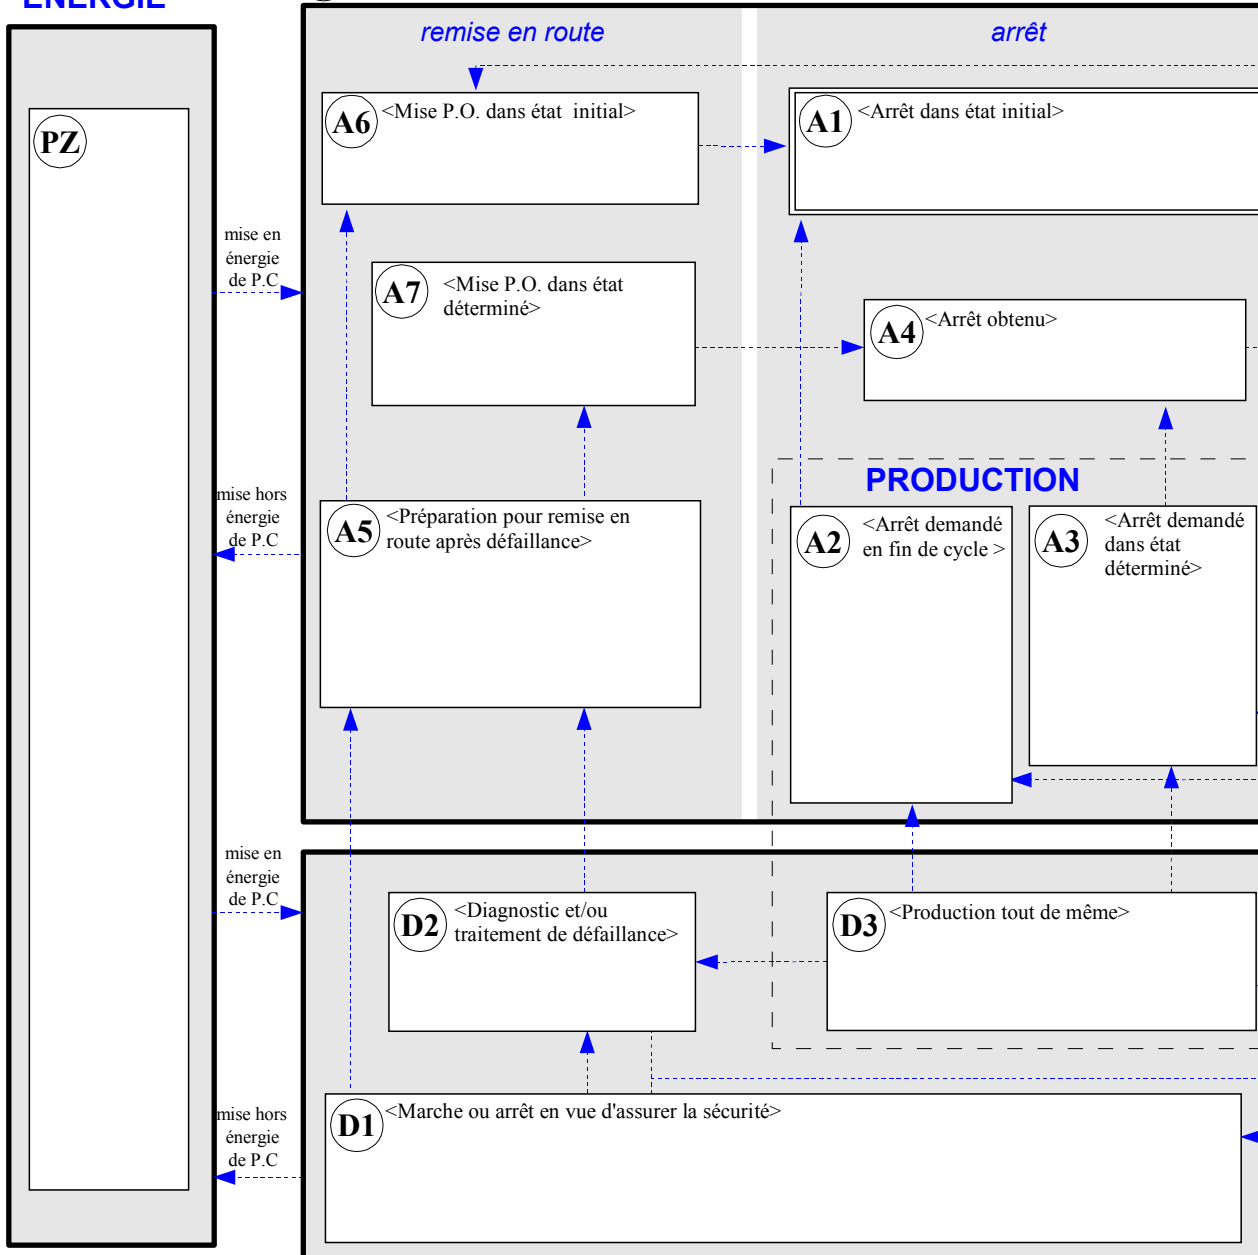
ÉNERGIE

remise en route

arrêt

A6 <Mise P.O. dans état initial>

A1 <Arrêt dans état initial>

PZ

mise en énergie de P.C

A7 <Mise P.O. dans état déterminé>

A4 <Arrêt obtenu>

PRODUCTION

mise hors énergie de P.C

A5 <Préparation pour remise en route après défaillance>

A2 <Arrêt demandé en fin de cycle >

A3 <Arrêt demandé dans état déterminé>

mise en énergie de P.C

D2 <Diagnostic et/ou traitement de défaillance>

D3 <Production tout de même>

mise hors énergie de P.C

D1 <Marche ou arrêt en vue d'assurer la sécurité>